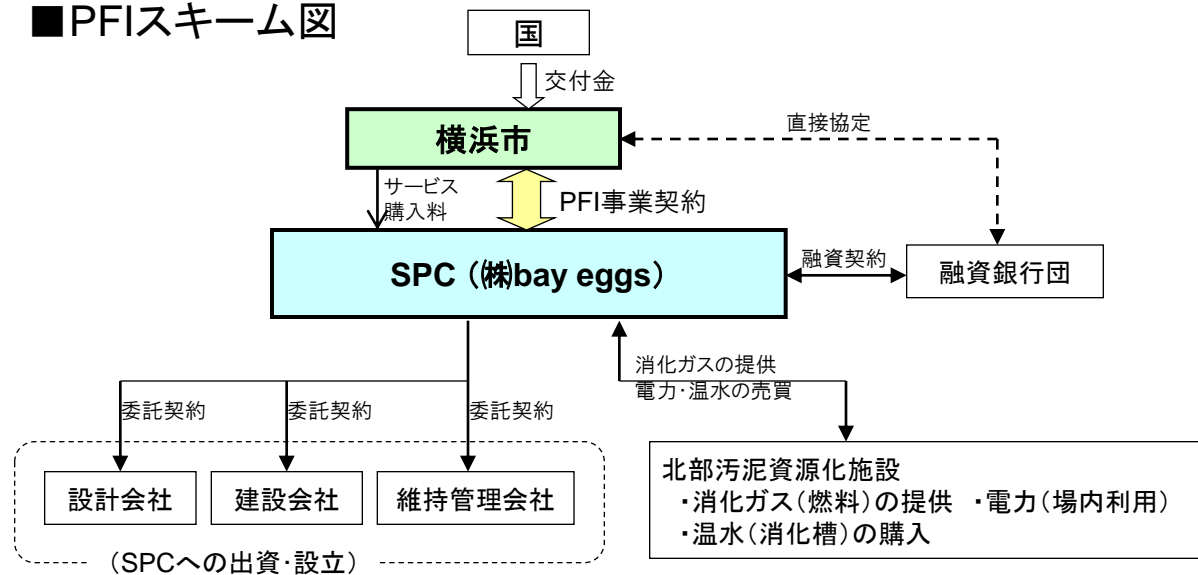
■PFIスキーム図

国

交付金

横浜市

直接協定

サービス購入料

PFI事業契約

SPC（㈱bay eggs）

融資契約

融資銀行団

消化ガスの提供
電力･温水の売買

委託契約

委託契約

委託契約

設計会社

建設会社

維持管理会社

（SPCへの出資･設立）

北部汚泥資源化施設
・消化ガス（燃料）の提供　・電力（場内利用）
・温水（消化槽）の購入